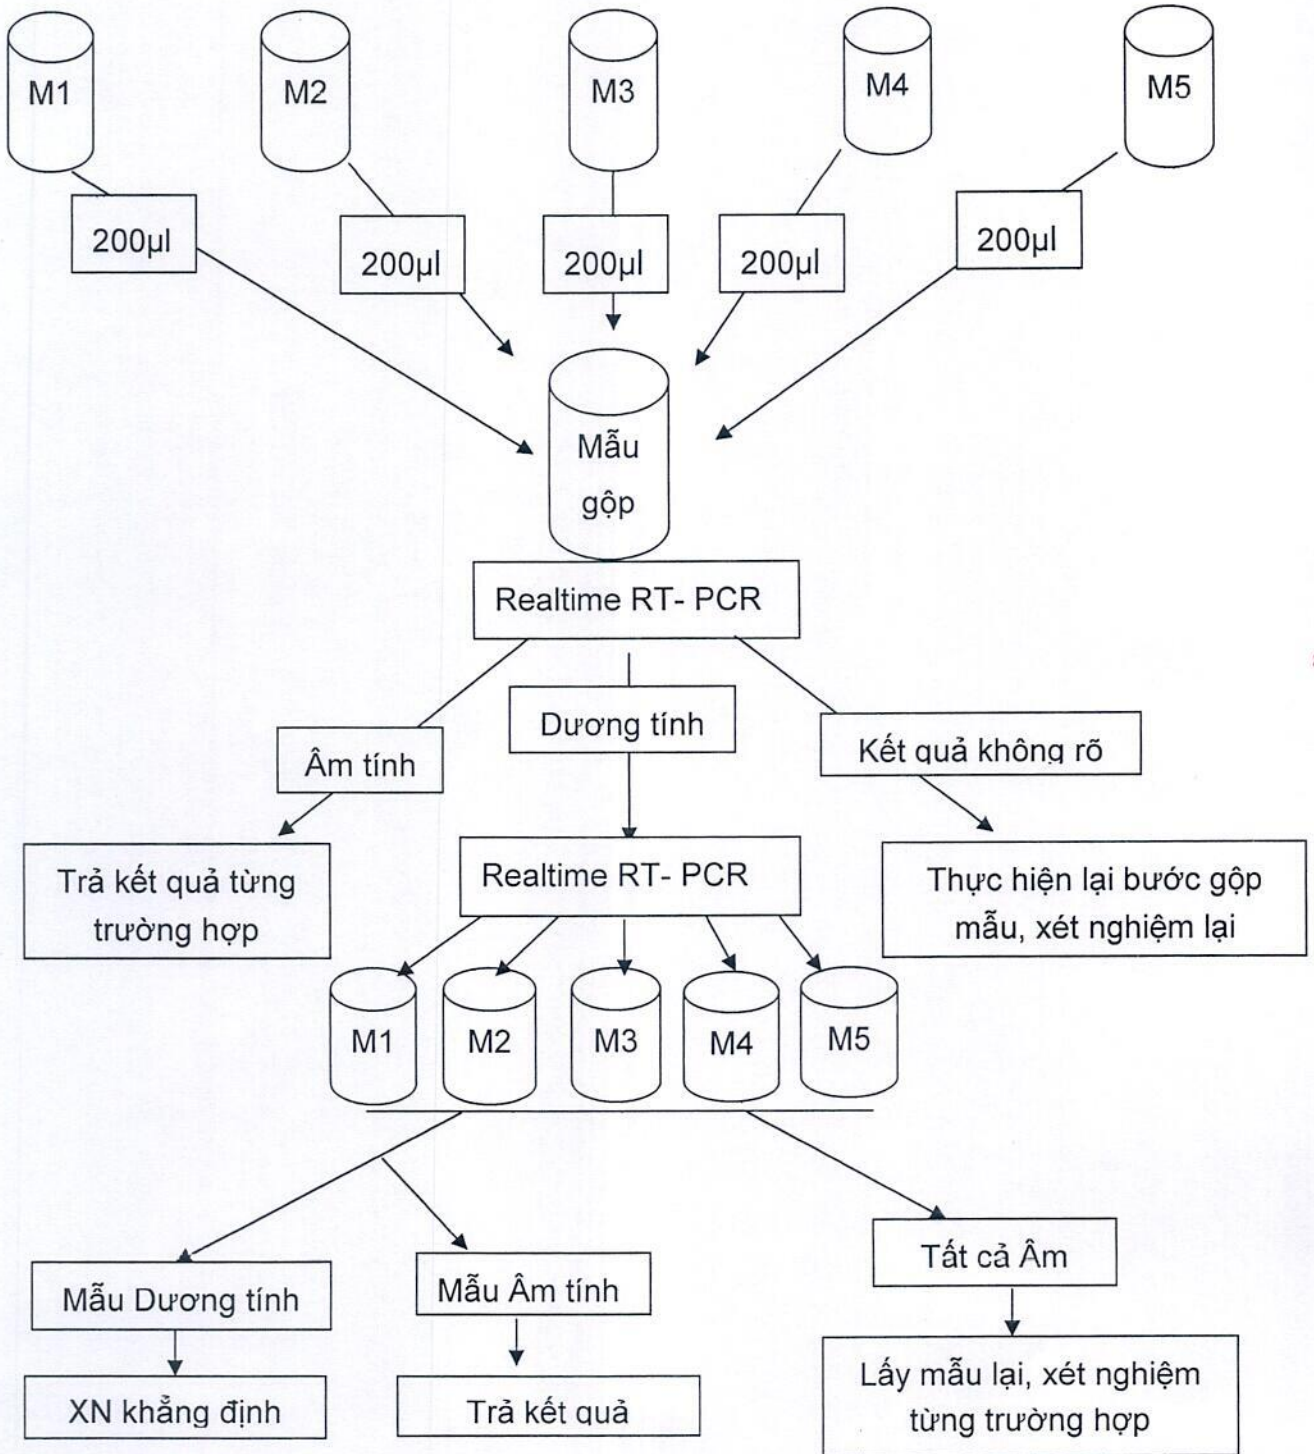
M1

M2

M3

M4

M5

200µl

200µl

200µl

200µl

200µl

Mẫu gộp

Realtime RT- PCR

Âm tính

Dương tính

Kết quả không rõ

Trả kết quả từng trường hợp

Realtime RT- PCR

Thực hiện lại bước gộp mẫu, xét nghiệm lại

M1

M2

M3

M4

M5

Tất cả Âm

Mẫu Dương tính

Mẫu Âm tính

XN khẳng định

Trả kết quả

Lấy mẫu lại, xét nghiệm từng trường hợp